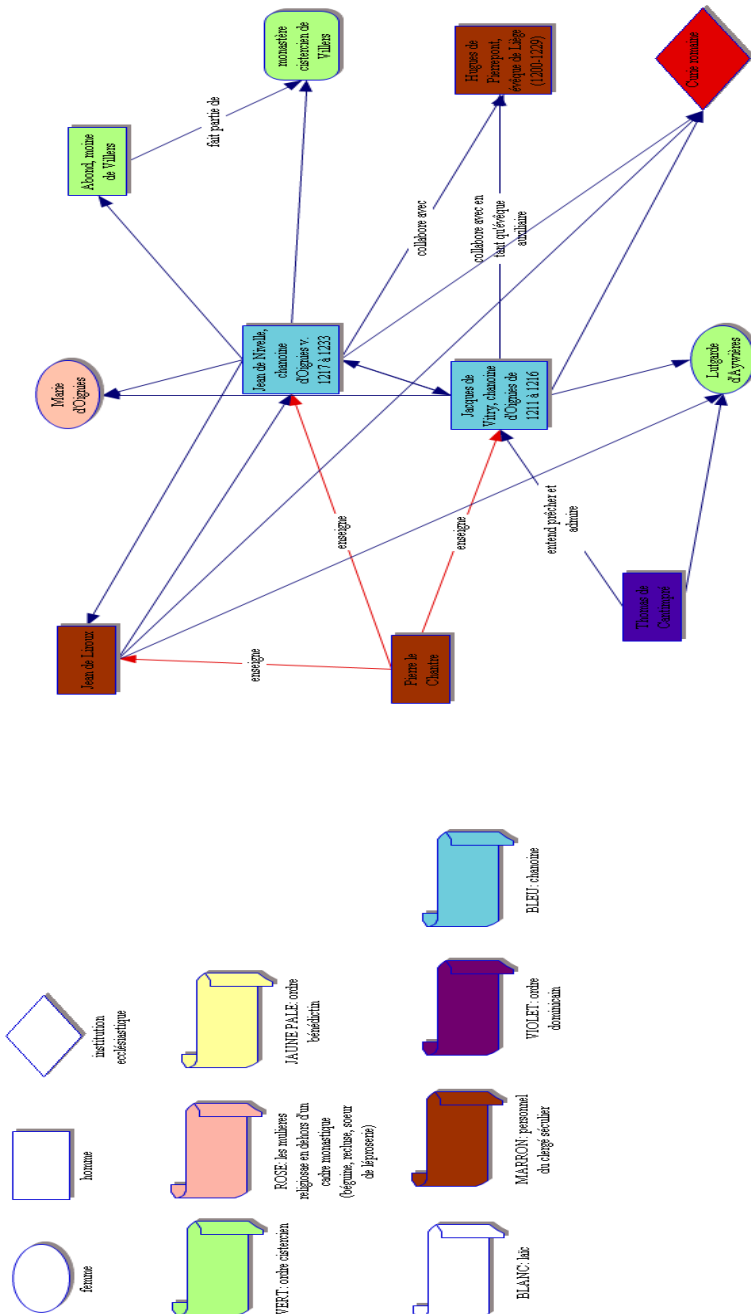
monastère cistercien de Villers

Abond, moine de Villers

fait partie de

Hugues de Pierrepont, évêque de Liège (1200-1229)

Curie romaine

collabore avec

collabore avec en tant qu'évêque auxiliaire

Marie d'Oignies

Jean de Nivelle, chanoine d'Oignies v. 1217 à 1233

Jacques de Vitry, chanoine d'Oignies de 1211 à 1216

Lutgarde d'Aywières

enseigne

enseigne

entend prêcher et admire

Jean de Liroux

enseigne

Pierre le Chantre

Thomas de Cantimpré

femme

homme

institution ecclésiastique

VERT: ordre cistercien

ROSE: les mulieres religiosae en dehors d'un cadre monastique (béguine, recluse, soeur de léproserie)

JAUNE PALE: ordre bénédictin

BLANC: laïc

MARRON: personnel du clergé séculier

VIOLET: ordre dominicain

BLEU: chanoine